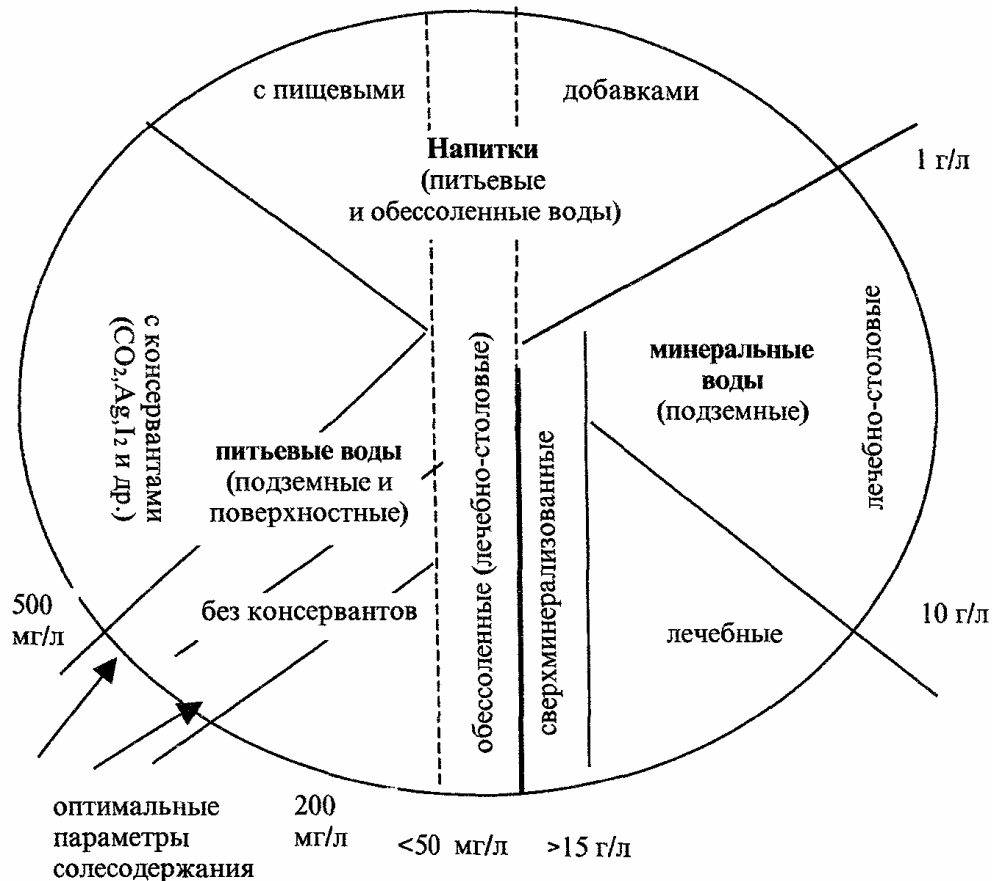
с пищевыми

добавками

Напитки
(питьевые
и обессоленные воды)

1 г/л

с консервантами
($CO_2$,Ag,$I_2$ и др.)

обессоленные (лечебно-столовые)

сверхминерализованные

минеральные
воды
(подземные)

лечебно-столовые

питьевые воды
(подземные и
поверхностные)

500
мг/л

без консервантов

лечебные

10 г/л

оптимальные
параметры
солесодержания

200
мг/л

<50 мг/л

>15 г/л